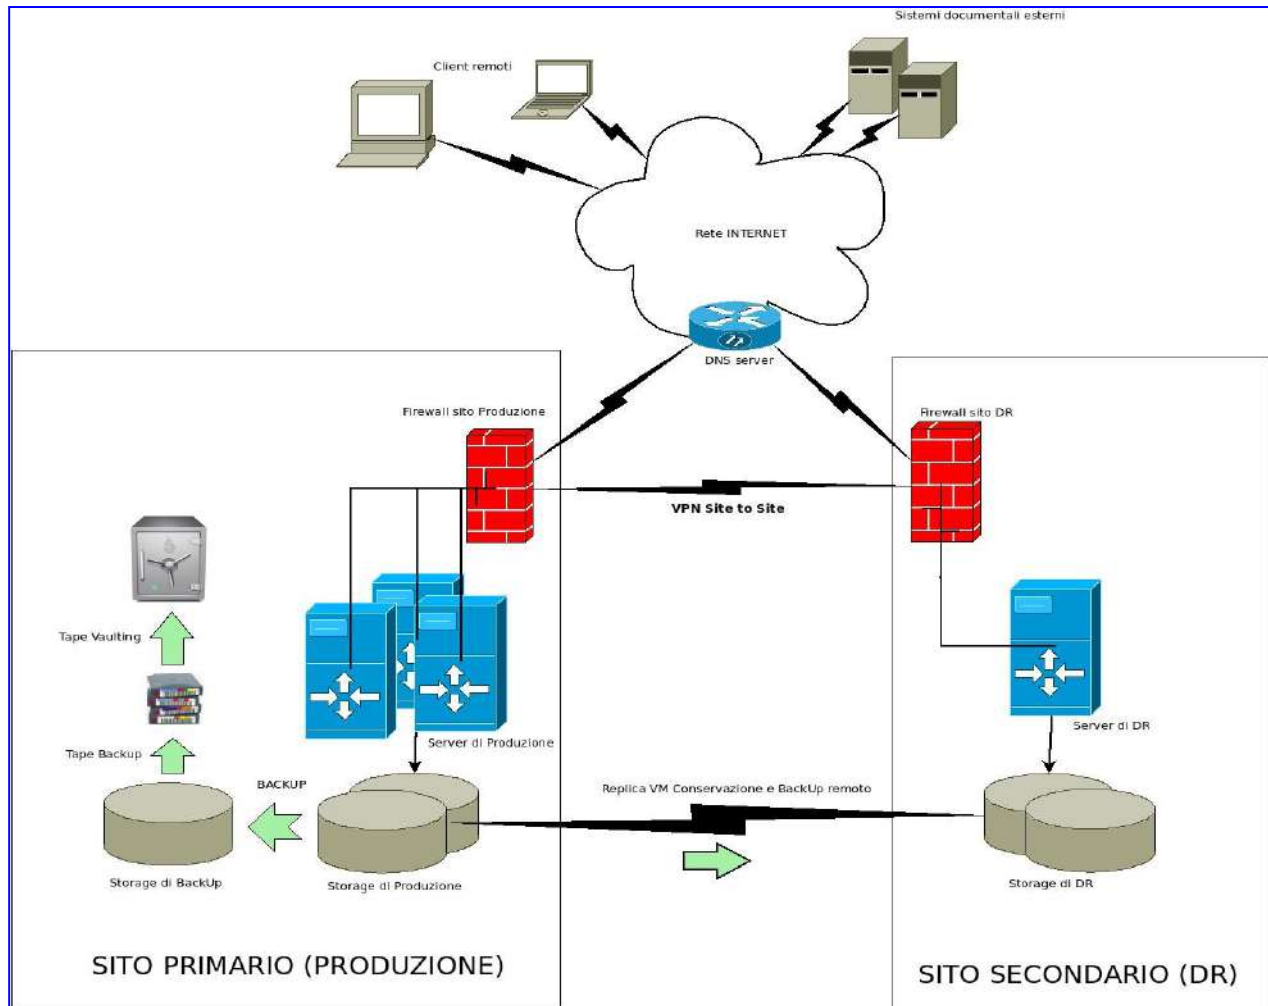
Sistemi documentali esterni

Client remoti

Rete INTERNET

DNS server

Firewall sito Produzione

Firewall sito DR

VPN Site to Site

Tape Vaulting

Tape Backup

Server di Produzione

Server di DR

BACKUP

Replica VM Conservazione e BackUp remoto

Storage di BackUp

Storage di Produzione

Storage di DR

SITO PRIMARIO (PRODUZIONE)

SITO SECONDARIO (DR)